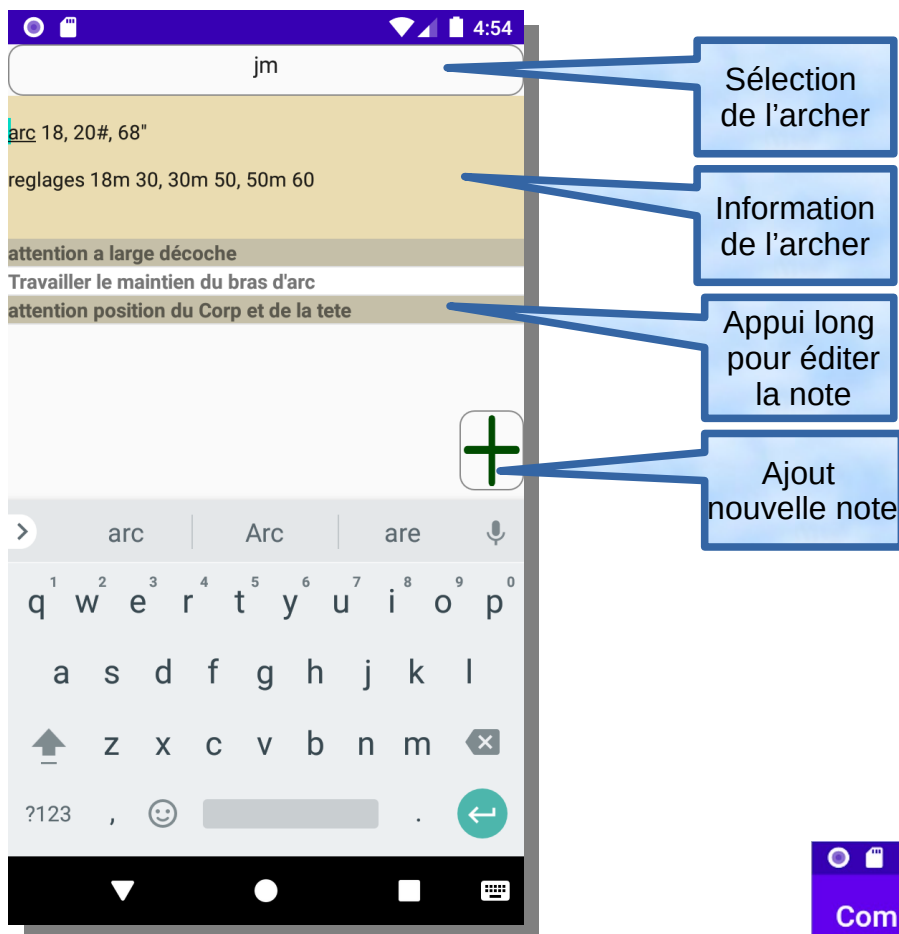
4:54

jm

Sélection de l'archer

arc 18, 20#, 68"

reglages 18m 30, 30m 50, 50m 60

Information de l'archer

attention a large décoche
Travailler le maintien du bras d'arc
attention position du Corp et de la tete

Appui long pour éditer la note

Ajout nouvelle note

arc | Arc | are

q 1 w 2 e 3 r 4 t 5 y 6 u 7 i 8 o 9 p 0
a s d f g h j k l
z x c v b n m
?123 , .

Com